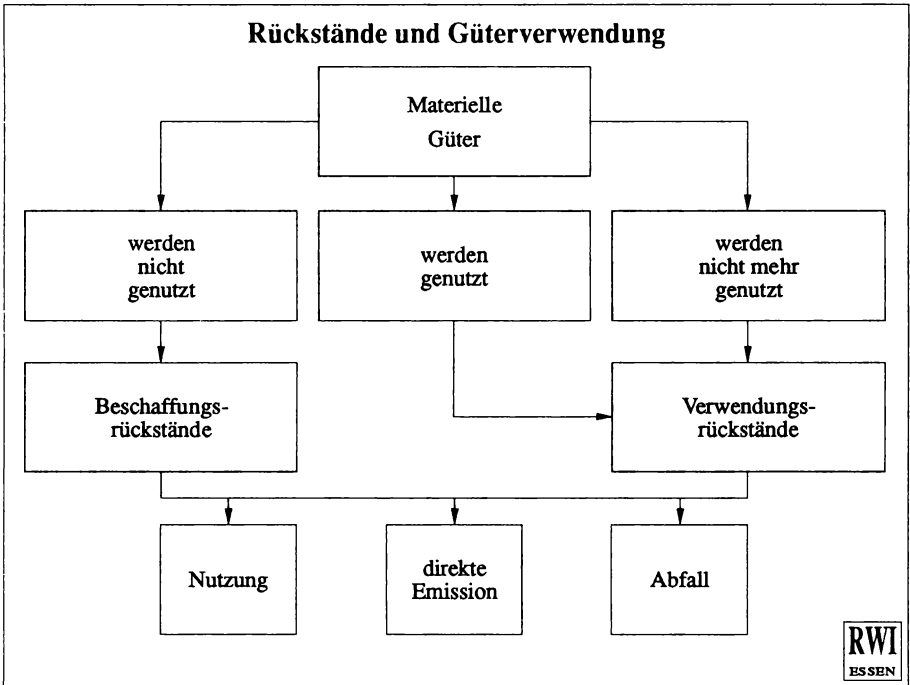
Rückstände und Güterverwendung

Materielle Güter

werden nicht genutzt

werden genutzt

werden nicht mehr genutzt

Beschaffungs-rückstände

Verwendungs-rückstände

Nutzung

direkte Emission

Abfall

RWI ESSEN